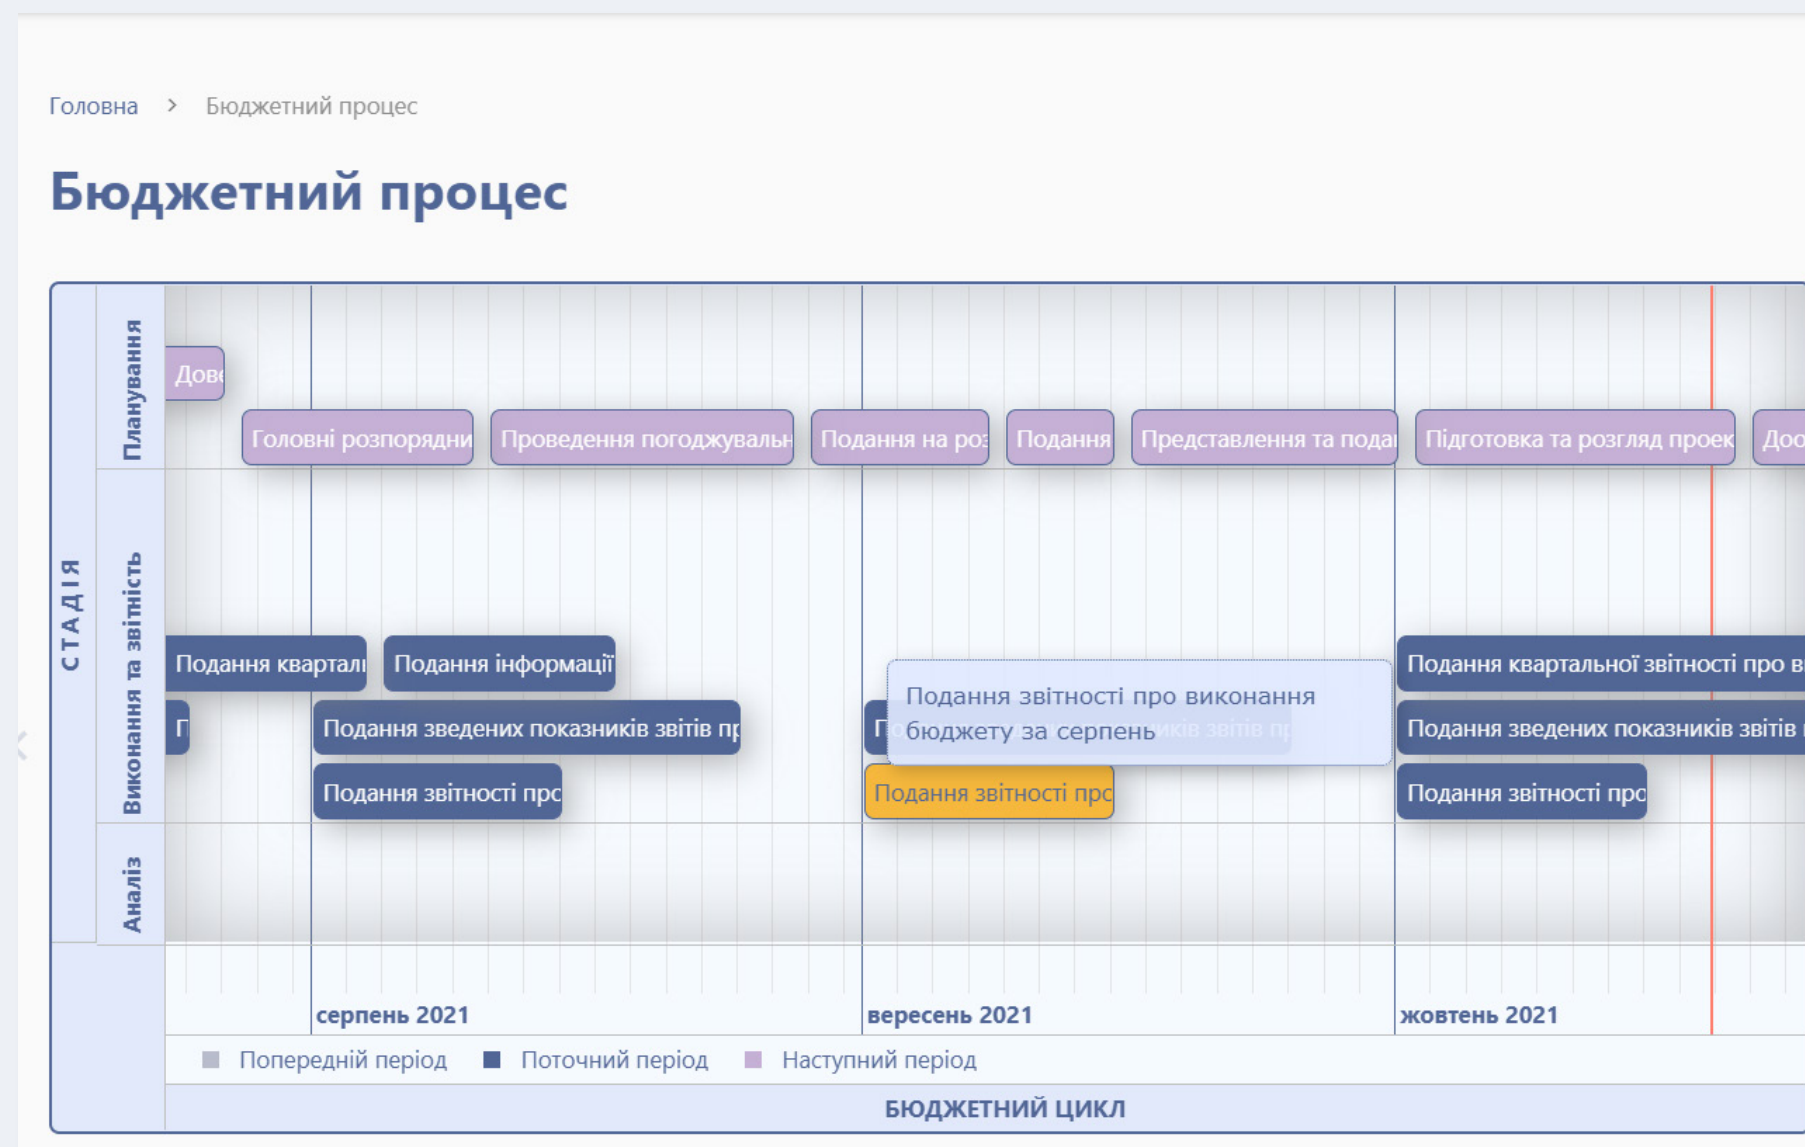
Головна > Бюджетний процес

Бюджетний процес

СТАДІЯ

Планування

Дов

Головні розпорядни

Проведення погоджувальн

Подання на роз

Подання

Представлення та пода

Підготовка та розгляд проек

Дос

Виконання та звітність

Подання квартал

Подання інформації

Подання квартальної звітності про в

П

Подання зведених показників звітів пр

П

Подання звітності про виконання бюджету за серпень

Подання зведених показників звітів

Подання звітності про

Подання звітності про

Подання звітності про

Аналіз

серпень 2021

вересень 2021

жовтень 2021

Попередній період

Поточний період

Наступний період

БЮДЖЕТНИЙ ЦИКЛ